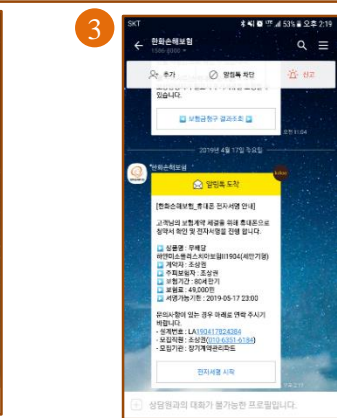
3

SKT 53% 오후 2:19

한화손해보험
1566-8000

추가 알림톡 차단 신고

있습니다.

보험금청구 결과조회

오후 01:04

2019년 4월 17일 수요일

한화손해보험

알림톡 도착

[한화손해보험_휴대폰 전자서명 안내]

고객님의 보험계약 체결을 위해 휴대폰으로 청약서 확인 및 전자서명을 진행 합니다.

■ 상품명 : 무배당 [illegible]1904(세만기형)
■ 계약자 : 조상민
■ 주피보험자 : 조상민
■ 보험기간 : 80세 만기
■ 보험료 : 49,000원
■ 서명가능기한 : 2019-05-17 23:00

문의사항이 있는 경우 아래로 연락 주시기 바랍니다.
- 설계번호 : LA190417824384
- 모집직원 : 조상민(010-6351-6184)
- 모집기관 : 장기계약관리파트

전자서명 시작

상담원과의 대화가 불가능한 프로필입니다.